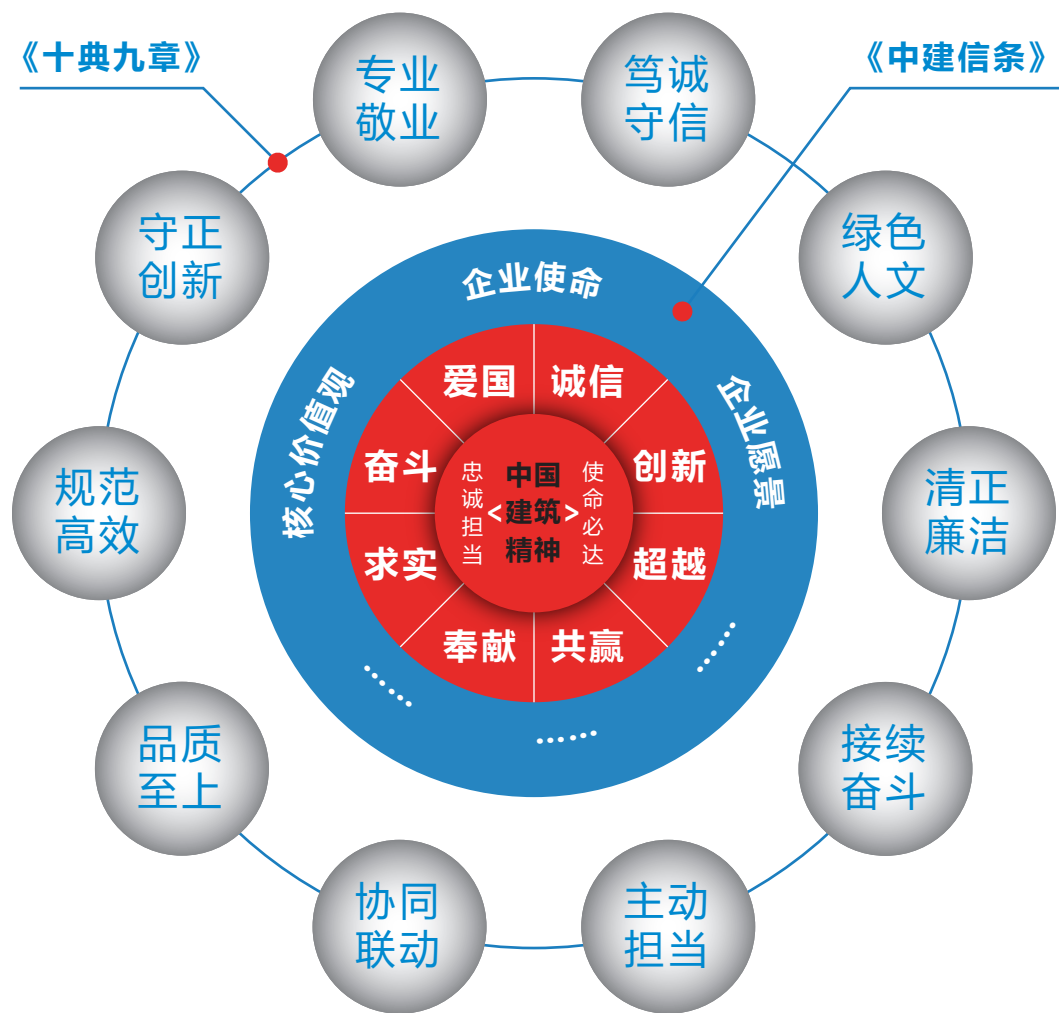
《十典九章》

《中建信条》

专业敬业

笃诚守信

守正创新

绿色人文

规范高效

清正廉洁

品质至上

接续奋斗

协同联动

主动担当

企业使命

核心价值观

企业愿景

爱国

诚信

奋斗

创新

求实

超越

奉献

共赢

忠诚担当

中国<建筑>精神

使命必达